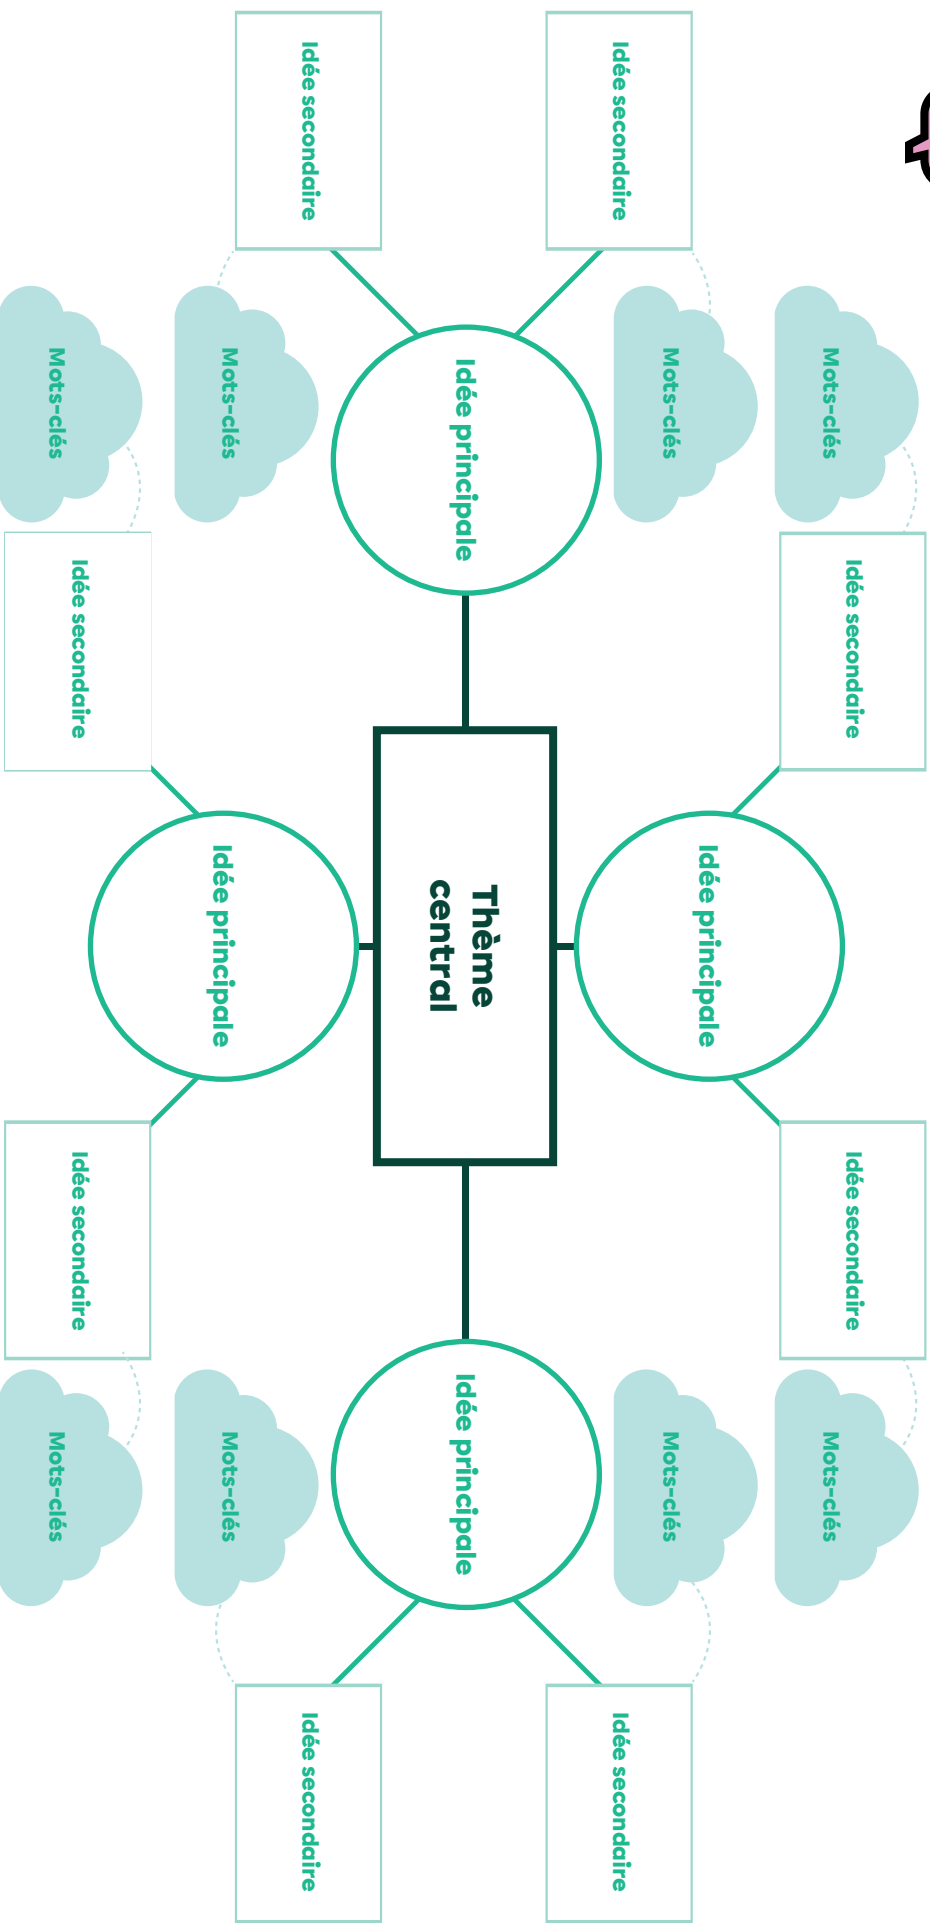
Thème central

Idée principale

Idée secondaire

Idée secondaire

Mots-clés

Mots-clés

Mots-clés

Mots-clés

Idée principale

Idée secondaire

Idée secondaire

Idée principale

Idée secondaire

Idée secondaire

Idée principale

Idée secondaire

Idée secondaire

Mots-clés

Mots-clés

Mots-clés

Mots-clés